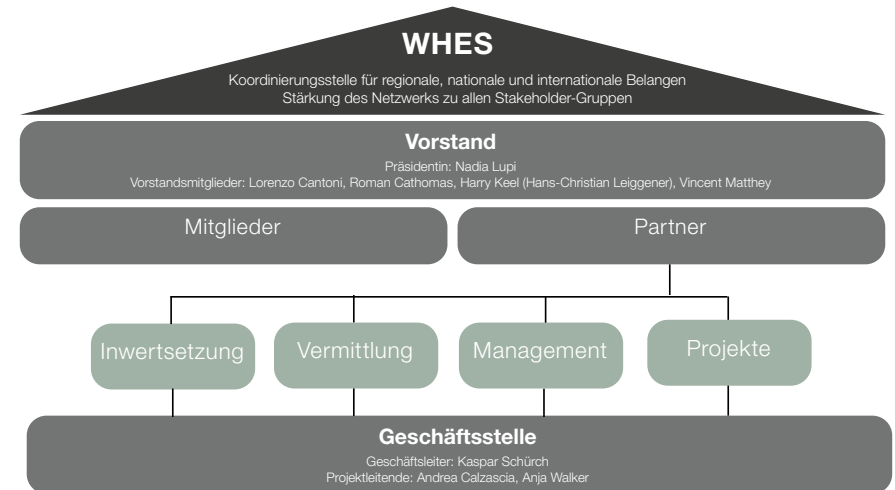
WHES

Koordinierungsstelle für regionale, nationale und internationale Belangen
Stärkung des Netzwerks zu allen Stakeholder-Gruppen

Vorstand

Präsidentin: Nadia Lupi
Vorstandsmitglieder: Lorenzo Cantoni, Roman Cathomas, Harry Keel (Hans-Christian Leiggener), Vincent Matthey

Mitglieder

Partner

Inwertsetzung

Vermittlung

Management

Projekte

Geschäftsstelle

Geschäftsleiter: Kaspar Schürch
Projektleitende: Andrea Calzascia, Anja Walker